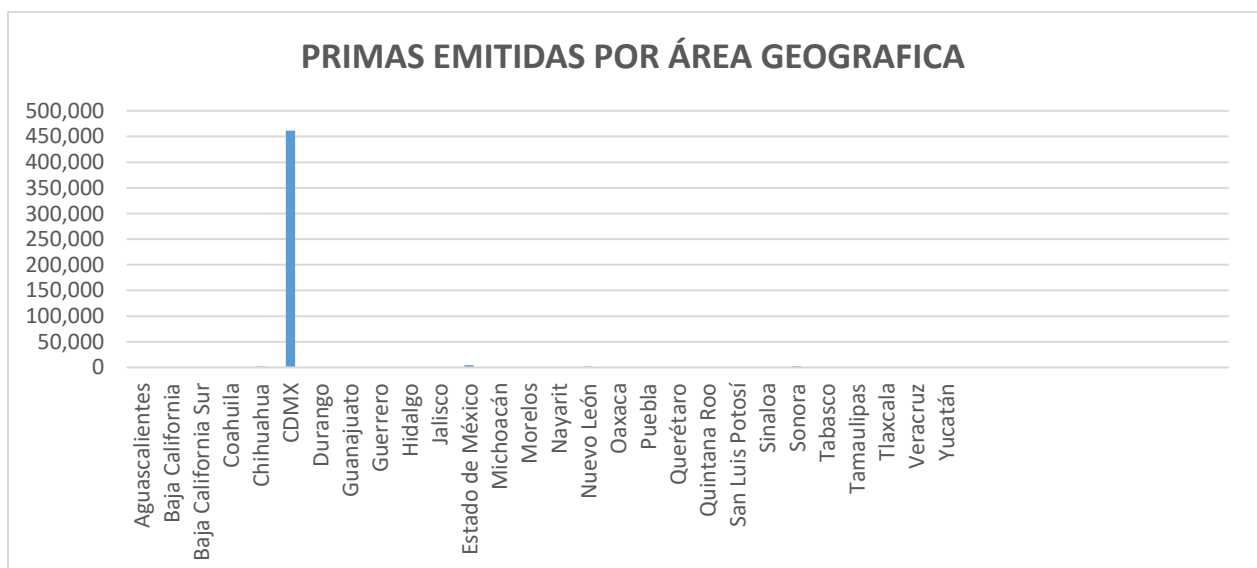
PRIMAS EMITIDAS POR ÁREA GEOGRAFICA

500,000
450,000
400,000
350,000
300,000
250,000
200,000
150,000
100,000
50,000
0

Aguascalientes
Baja California
Baja California Sur
Coahuila
Chihuahua
CDMX
Durango
Guanajuato
Guerrero
Hidalgo
Jalisco
Estado de México
Michoacán
Morelos
Nayarit
Nuevo León
Oaxaca
Puebla
Querétaro
Quintana Roo
San Luis Potosí
Sinaloa
Sonora
Tabasco
Tamaulipas
Tlaxcala
Veracruz
Yucatán